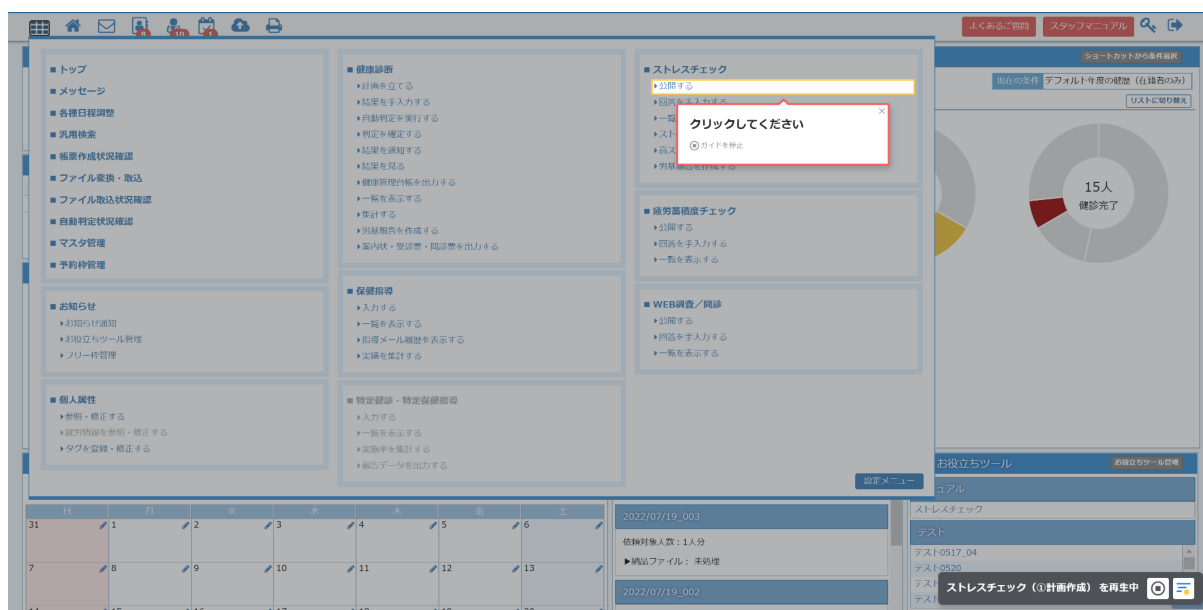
よくあるご質問 スタッフマニュアル

■ トップ
■ メッセージ
■ 各種日程調整
■ 汎用検索
■ 帳票作成状況確認
■ ファイル変換・取込
■ ファイル取込状況確認
■ 自動判定状況確認
■ マスタ管理
■ 予約枠管理

■ お知らせ
▸お知らせ通知
▸お役立ちツール管理
▸フリー枠管理

■ 個人属性
▸参照・修正する
▸就労情報を参照・修正する
▸タグを登録・修正する

■ 健康診断
▸計画を立てる
▸結果を手入力する
▸自動判定を実行する
▸判定を確定する
▸結果を通知する
▸結果を見る
▸健康管理台帳を出力する
▸一覧を表示する
▸集計する
▸労基報告を作成する
▸案内状・受診票・問診票を出力する

■ 保健指導
▸入力する
▸一覧を表示する
▸指導メール履歴を表示する
▸実績を集計する

■ 特定健診・特定保健指導
▸入力する
▸一覧を表示する
▸実施率を集計する
▸報告データを出力する

■ ストレスチェック
▸公開する
▸回答を手入力する
▸一覧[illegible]
▸スト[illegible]
▸高ス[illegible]
▸労基報告を作成する

クリックしてください
カイドを停止

■ 疲労蓄積度チェック
▸公開する
▸回答を手入力する
▸一覧を表示する

■ WEB調査／問診
▸公開する
▸回答を手入力する
▸一覧を表示する

設定メニュー

ショートカットから条件選択
現在の条件 デフォルト年度の健診（在籍者のみ）
リストに切り替え
15人
健診完了

お役立ちツール
お役立ちツール管理
ニュアル
ストレスチェック
テスト
テスト0517_04
テスト0520
テスト
テスト

日 月 火 水 木 金 土
31 1 2 3 4 5 6
7 8 9 10 11 12 13

2022/07/19_003
依頼対象人数：1人分
▶納品ファイル：未処理
2022/07/19_002

ストレスチェック（①計画作成）を再生中